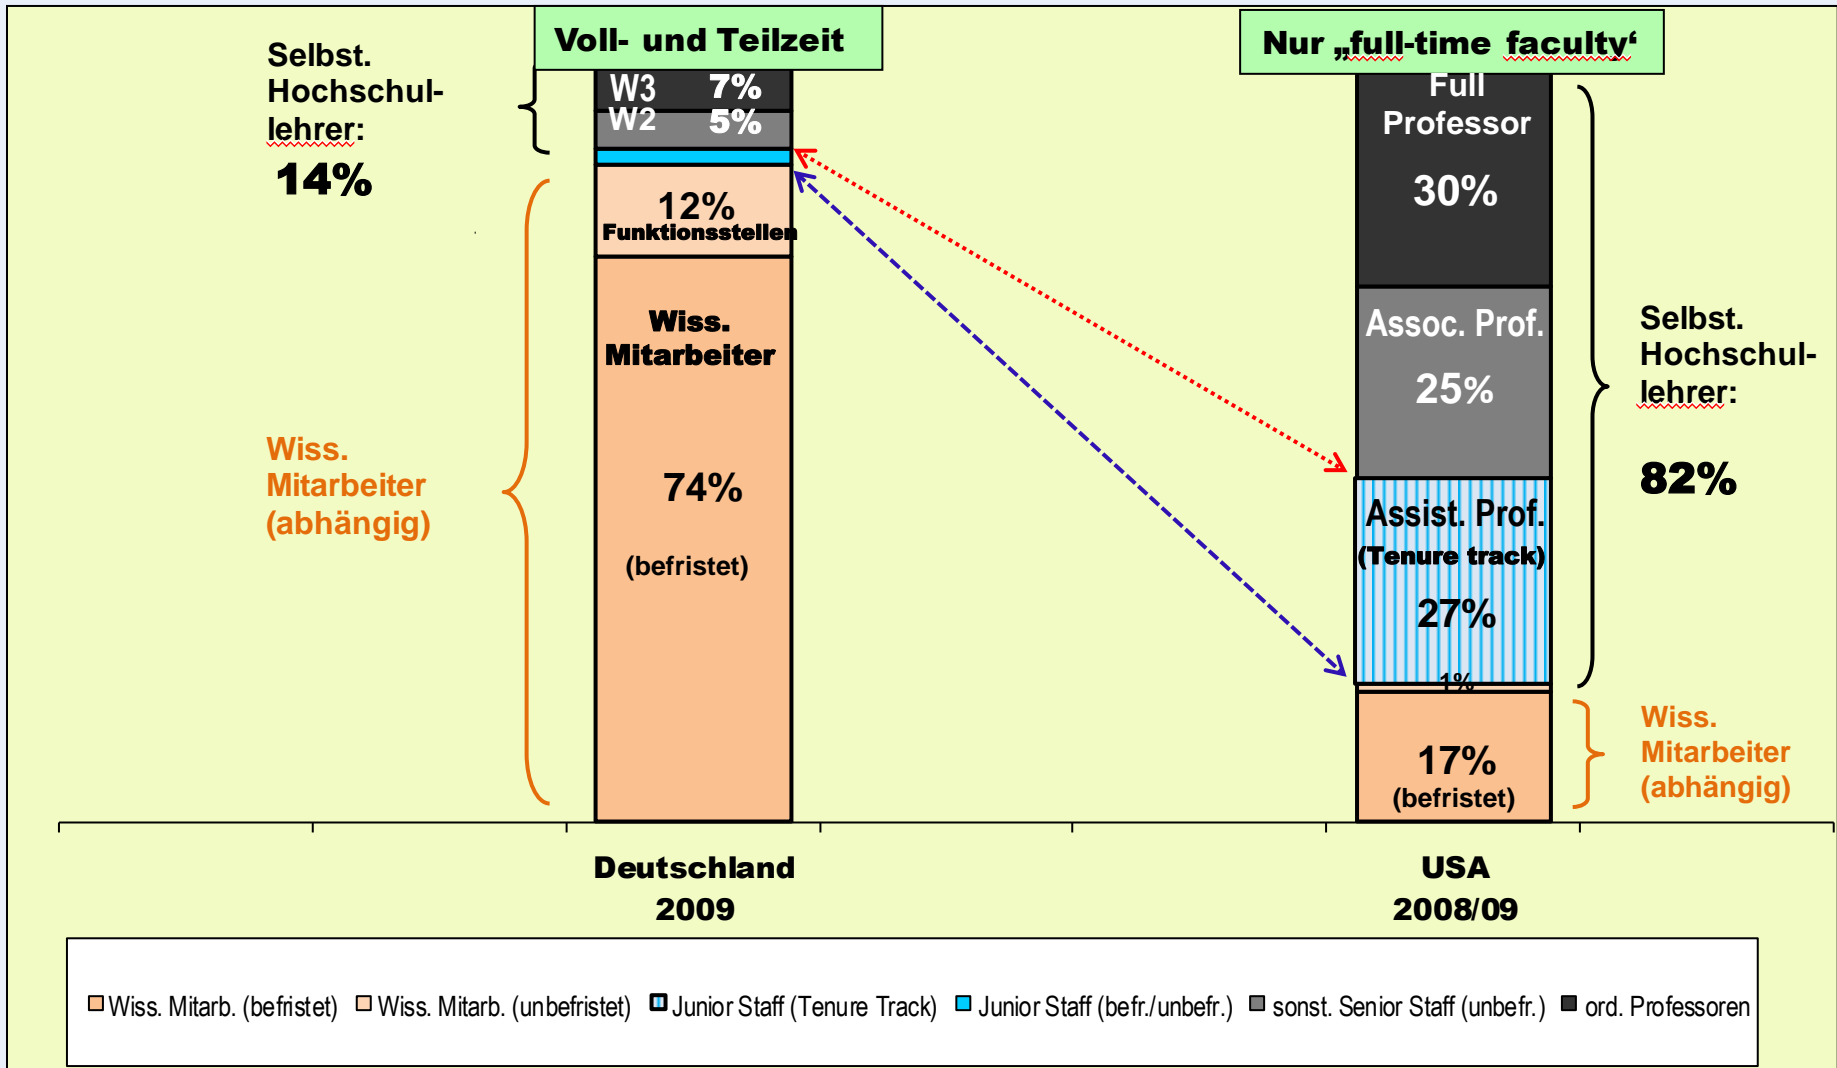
Voll- und Teilzeit

Nur „full-time faculty‘

Selbst. Hochschullehrer:
14%

W3 7%
W2 5%

12%
Funktionsstellen

Wiss. Mitarbeiter

74%

(befristet)

Wiss. Mitarbeiter (abhängig)

Full Professor

30%

Assoc. Prof.

25%

Assist. Prof.
(Tenure track)

27%

1%

17%
(befristet)

Selbst. Hochschullehrer:

82%

Wiss. Mitarbeiter (abhängig)

Deutschland 2009

USA 2008/09

Wiss. Mitarb. (befristet) Wiss. Mitarb. (unbefristet) Junior Staff (Tenure Track) Junior Staff (befr./unbefr.) sonst. Senior Staff (unbefr.) ord. Professoren